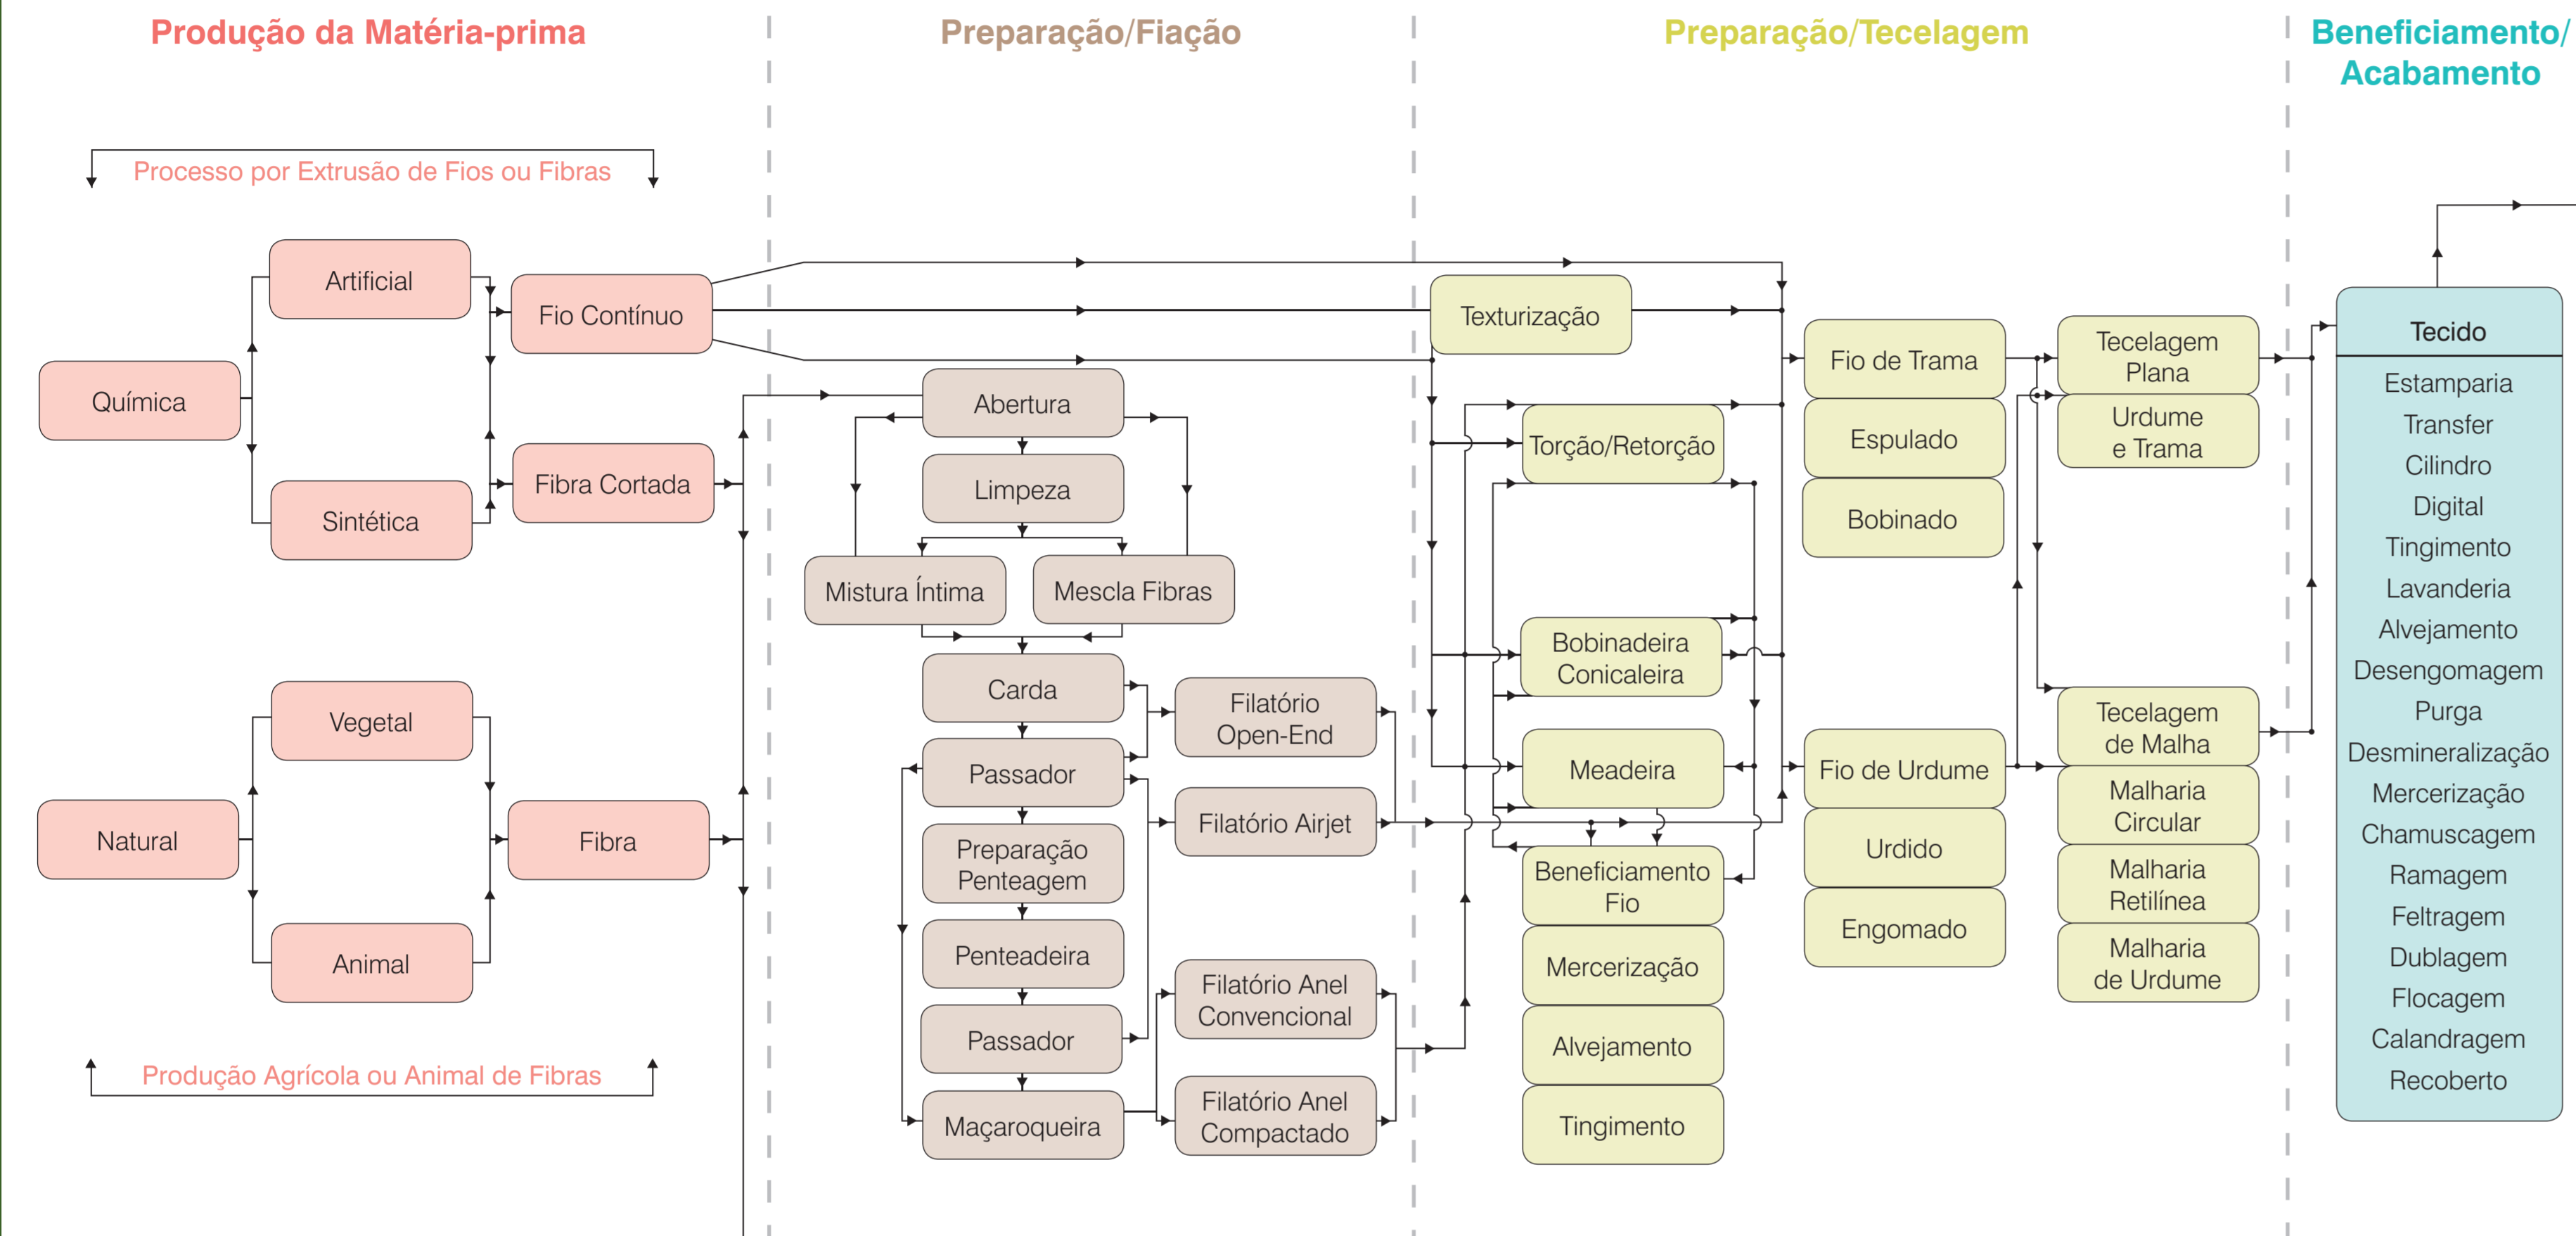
Produção da Matéria-prima

Preparação/Fiação

Preparação/Tecelagem

Beneficiamento/ Acabamento

Processo por Extrusão de Fios ou Fibras

Artificial

Química

Sintética

Fio Contínuo

Fibra Cortada

Vegetal

Natural

Animal

Fibra

Produção Agrícola ou Animal de Fibras

Abertura

Limpeza

Mistura Íntima

Mescla Fibras

Carda

Passador

Preparação Penteagem

Penteadeira

Passador

Maçaroqueira

Filatório Open-End

Filatório Airjet

Filatório Anel Convencional

Filatório Anel Compactado

Texturização

Torção/Retorção

Bobinadeira Conicaleira

Meadeira

Beneficiamento Fio

Mercerização

Alvejamento

Tingimento

Fio de Trama

Espulado

Bobinado

Fio de Urdume

Urdido

Engomado

Tecelagem Plana

Urdume e Trama

Tecelagem de Malha

Malharia Circular

Malharia Retilínea

Malharia de Urdume

Tecido

Estamparia
Transfer
Cilindro
Digital
Tingimento
Lavanderia
Alvejamento
Desengomagem
Purga
Desmineralização
Mercerização
Chamuscagem
Ramagem
Feltragem
Dublagem
Flocagem
Calandragem
Recoberto